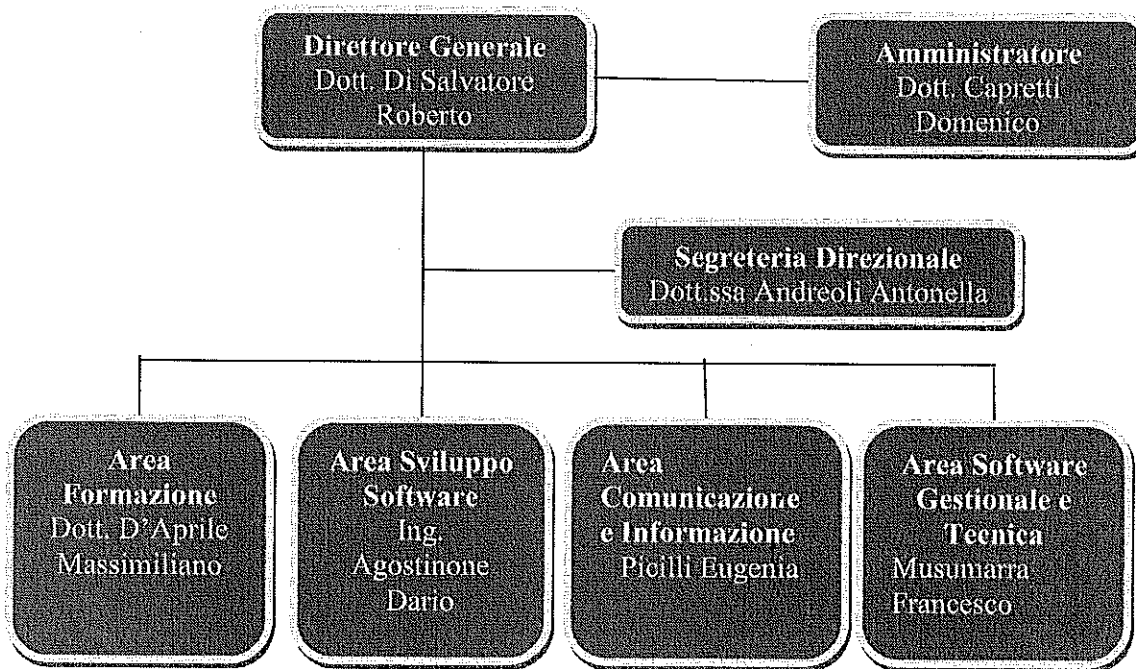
Direttore Generale
Dott. Di Salvatore Roberto

Amministratore
Dott. Capretti Domenico

Segreteria Direzionale
Dott.ssa Andreoli Antonella

Area Formazione
Dott. D'Aprile Massimiliano

Area Sviluppo Software
Ing. Agostinone Dario

Area Comunicazione e Informazione
Picilli Eugenia

Area Software Gestionale e Tecnica
Musumarra Francesco